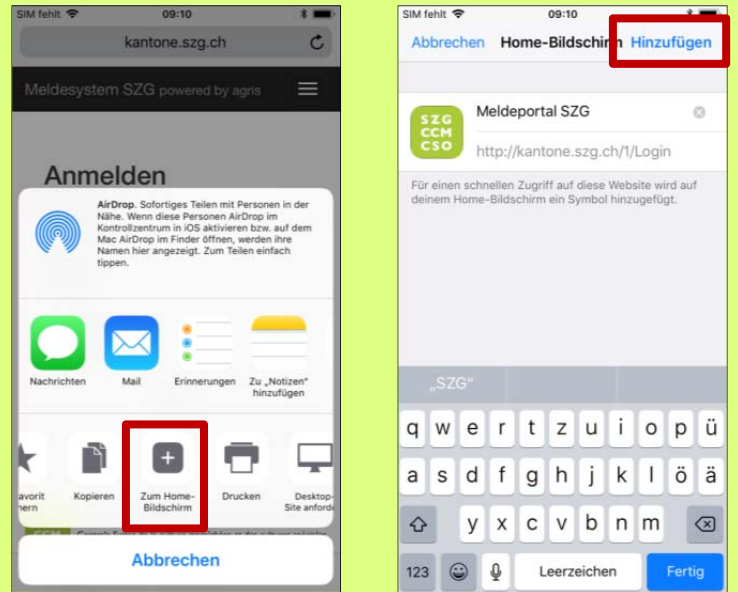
SIM fehlt 09:10

kantone.szg.ch

Meldesystem SZG powered by agris

Anmelden

AirDrop. Sofortiges Teilen mit Personen in der Nähe. Wenn diese Personen AirDrop im Kontrollzentrum in iOS aktivieren bzw. auf dem Mac AirDrop im Finder öffnen, werden ihre Namen hier angezeigt. Zum Teilen einfach tippen.

Nachrichten

Mail

Erinnerungen

Zu „Notizen" hinzufügen

avorit ern

Kopieren

Zum Home-Bildschirm

Drucken

Desktop-Site anford

Abbrechen

SIM fehlt 09:10

Abbrechen Home-Bildschirm Hinzufügen

SZG CCM CSO

Meldeportal SZG

http://kantone.szg.ch/1/Login

Für einen schnellen Zugriff auf diese Website wird auf deinem Home-Bildschirm ein Symbol hinzugefügt.

„SZG"

q w e r t z u i o p ü

a s d f g h j k l ö ä

y x c v b n m

123 Leerzeichen Fertig